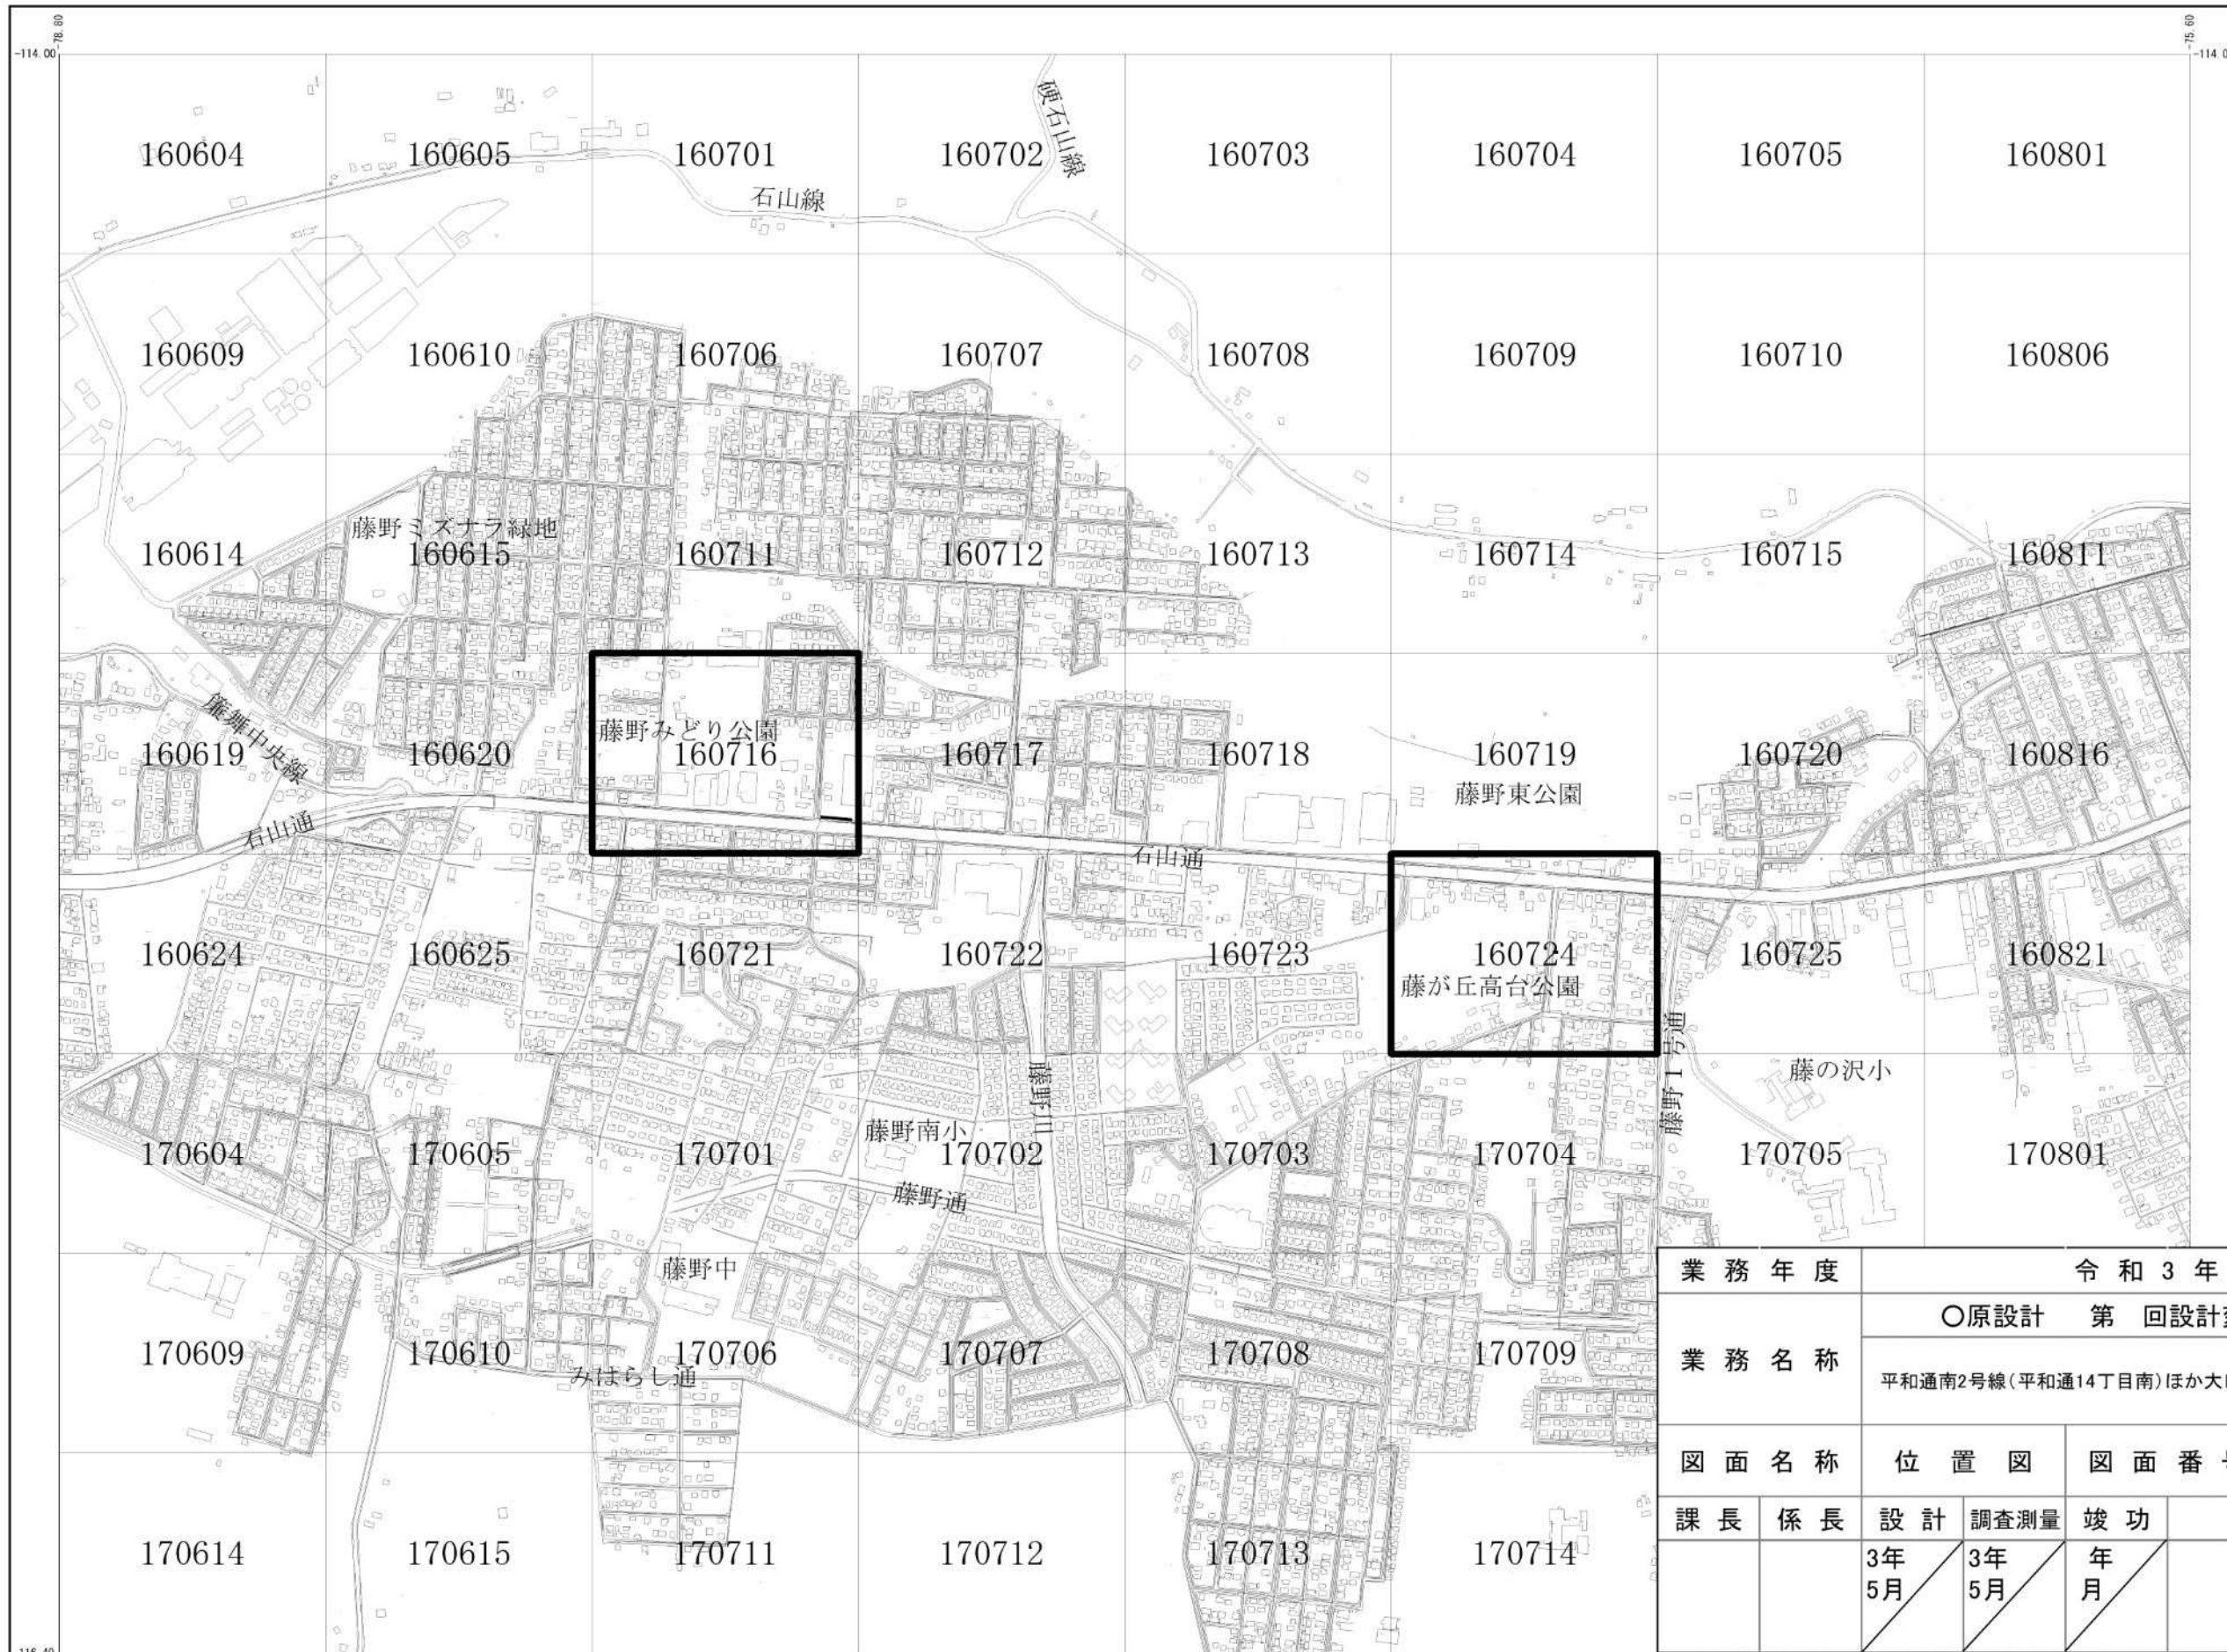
-78.80
-114.00

-75.60
-114.0

160604 160605 160701 160702 160703 160704 160705 160801

硬石山線

石山線

160609 160610 160706 160707 160708 160709 160710 160806

藤野ミズナラ緑地

160614 160615 160711 160712 160713 160714 160715 160811

簾舞中央線

藤野みどり公園

160619 160620 160716 160717 160718 160719 160720 160816

藤野東公園

石山通

石山通

160624 160625 160721 160722 160723 160724 160725 160821

藤が丘高台公園

藤野1号通

藤の沢小

藤野川

藤野南小

170604 170605 170701 170702 170703 170704 170705 170801

藤野通

藤野中

170609 170610 170706 170707 170708 170709

みはらし通

170614 170615 170711 170712 170713 170714

| 業務年度 | 令和3年 | | | |
|---|---|---|---|---|
| 業務名称 | ○原設計 第 回設計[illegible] | | | |
| | 平和通南2号線(平和通14丁目南)ほか大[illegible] | | | |
| 図面名称 | 位置図 | 図面番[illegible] | | |
| 課長 | 係長 | 設計 | 調査測量 | 竣功 |
| | | 3年 5月 | 3年 5月 | 年 月 |

-116.40